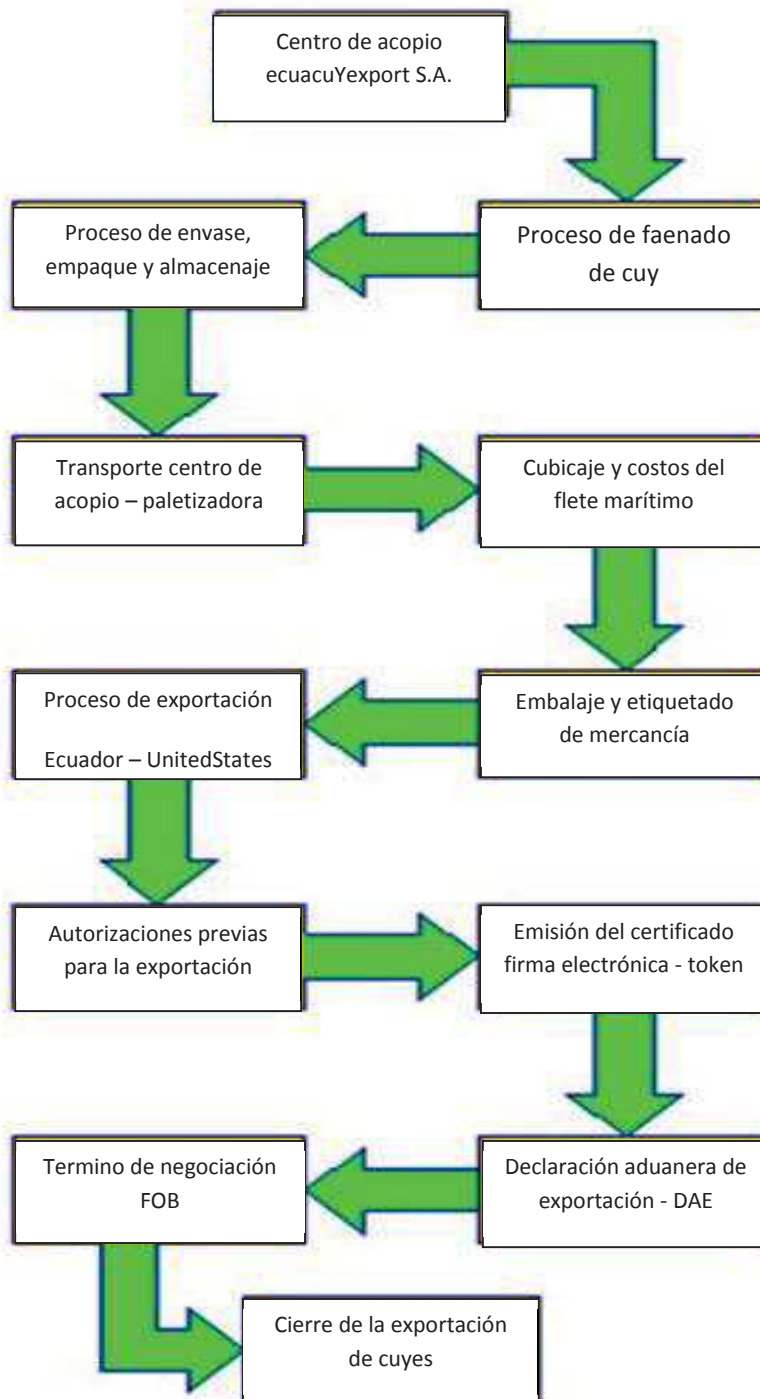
Centro de acopio ecuacuYexport S.A.

Proceso de faenado de cuy

Proceso de envase, empaque y almacenaje

Transporte centro de acopio – paletizadora

Cubicaje y costos del flete marítimo

Embalaje y etiquetado de mercancía

Proceso de exportación

Ecuador – UnitedStates

Autorizaciones previas para la exportación

Emisión del certificado firma electrónica - token

Declaración aduanera de exportación - DAE

Termino de negociación FOB

Cierre de la exportación de cuyes